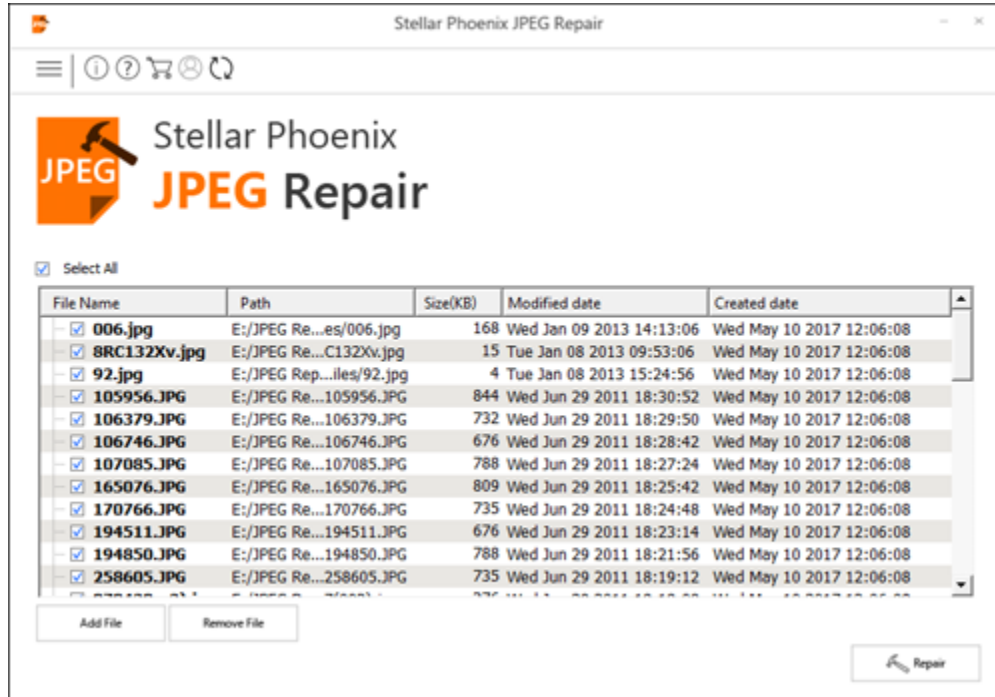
Stellar Phoenix JPEG Repair

JPEG

Stellar Phoenix
JPEG Repair

Select All

| File Name | Path | Size(KB) | Modified date | Created date |
|---|---|---|---|---|
| 006.jpg | E:/JPEG Re...es/006.jpg | 168 | Wed Jan 09 2013 14:13:06 | Wed May 10 2017 12:06:08 |
| 8RC132Xv.jpg | E:/JPEG Re...C132Xv.jpg | 15 | Tue Jan 08 2013 09:53:06 | Wed May 10 2017 12:06:08 |
| 92.jpg | E:/JPEG Rep...iles/92.jpg | 4 | Tue Jan 08 2013 15:24:56 | Wed May 10 2017 12:06:08 |
| 105956.JPG | E:/JPEG Re...105956.JPG | 844 | Wed Jun 29 2011 18:30:52 | Wed May 10 2017 12:06:08 |
| 106379.JPG | E:/JPEG Re...106379.JPG | 732 | Wed Jun 29 2011 18:29:50 | Wed May 10 2017 12:06:08 |
| 106746.JPG | E:/JPEG Re...106746.JPG | 676 | Wed Jun 29 2011 18:28:42 | Wed May 10 2017 12:06:08 |
| 107085.JPG | E:/JPEG Re...107085.JPG | 788 | Wed Jun 29 2011 18:27:24 | Wed May 10 2017 12:06:08 |
| 165076.JPG | E:/JPEG Re...165076.JPG | 809 | Wed Jun 29 2011 18:25:42 | Wed May 10 2017 12:06:08 |
| 170766.JPG | E:/JPEG Re...170766.JPG | 735 | Wed Jun 29 2011 18:24:48 | Wed May 10 2017 12:06:08 |
| 194511.JPG | E:/JPEG Re...194511.JPG | 676 | Wed Jun 29 2011 18:23:14 | Wed May 10 2017 12:06:08 |
| 194850.JPG | E:/JPEG Re...194850.JPG | 788 | Wed Jun 29 2011 18:21:56 | Wed May 10 2017 12:06:08 |
| 258605.JPG | E:/JPEG Re...258605.JPG | 735 | Wed Jun 29 2011 18:19:12 | Wed May 10 2017 12:06:08 |
| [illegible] | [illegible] | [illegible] | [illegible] | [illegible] |

Add File
Remove File

Repair